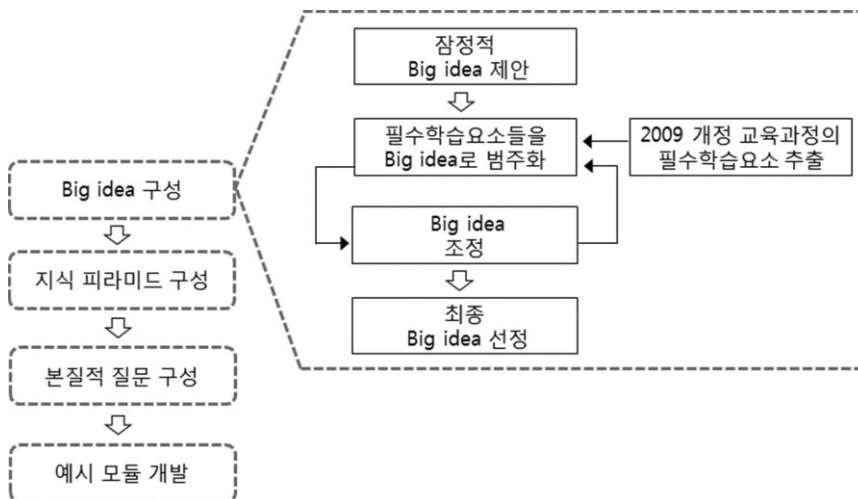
Big idea 구성

지식 피라미드 구성

본질적 질문 구성

예시 모듈 개발

잠정적
Big idea 제안

필수학습요소들을
Big idea로 범주화

2009 개정 교육과정의
필수학습요소 추출

Big idea
조정

최종
Big idea 선정